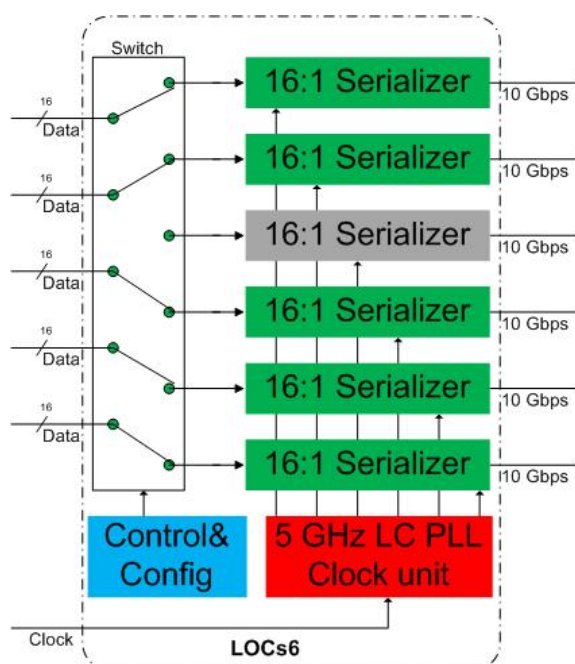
Switch

16
Data

16
Data

16
Data

16
Data

16
Data

16:1 Serializer
10 Gbps

16:1 Serializer
10 Gbps

16:1 Serializer
10 Gbps

16:1 Serializer
10 Gbps

16:1 Serializer
10 Gbps

16:1 Serializer
10 Gbps

Control& Config

5 GHz LC PLL Clock unit

Clock

LOCs6